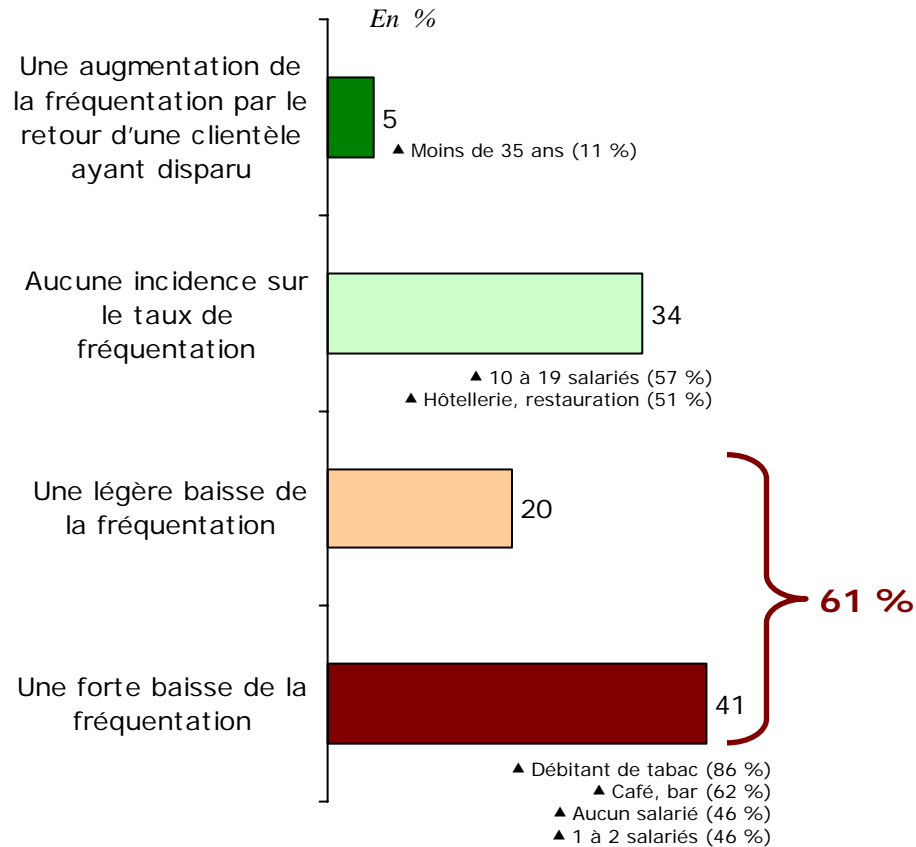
En %

Une augmentation de la fréquentation par le retour d'une clientèle ayant disparu

5

▲ Moins de 35 ans (11 %)

Aucune incidence sur le taux de fréquentation

34

▲ 10 à 19 salariés (57 %)
▲ Hôtellerie, restauration (51 %)

Une légère baisse de la fréquentation

20

Une forte baisse de la fréquentation

41

61 %

▲ Débitant de tabac (86 %)
▲ Café, bar (62 %)
▲ Aucun salarié (46 %)
▲ 1 à 2 salariés (46 %)